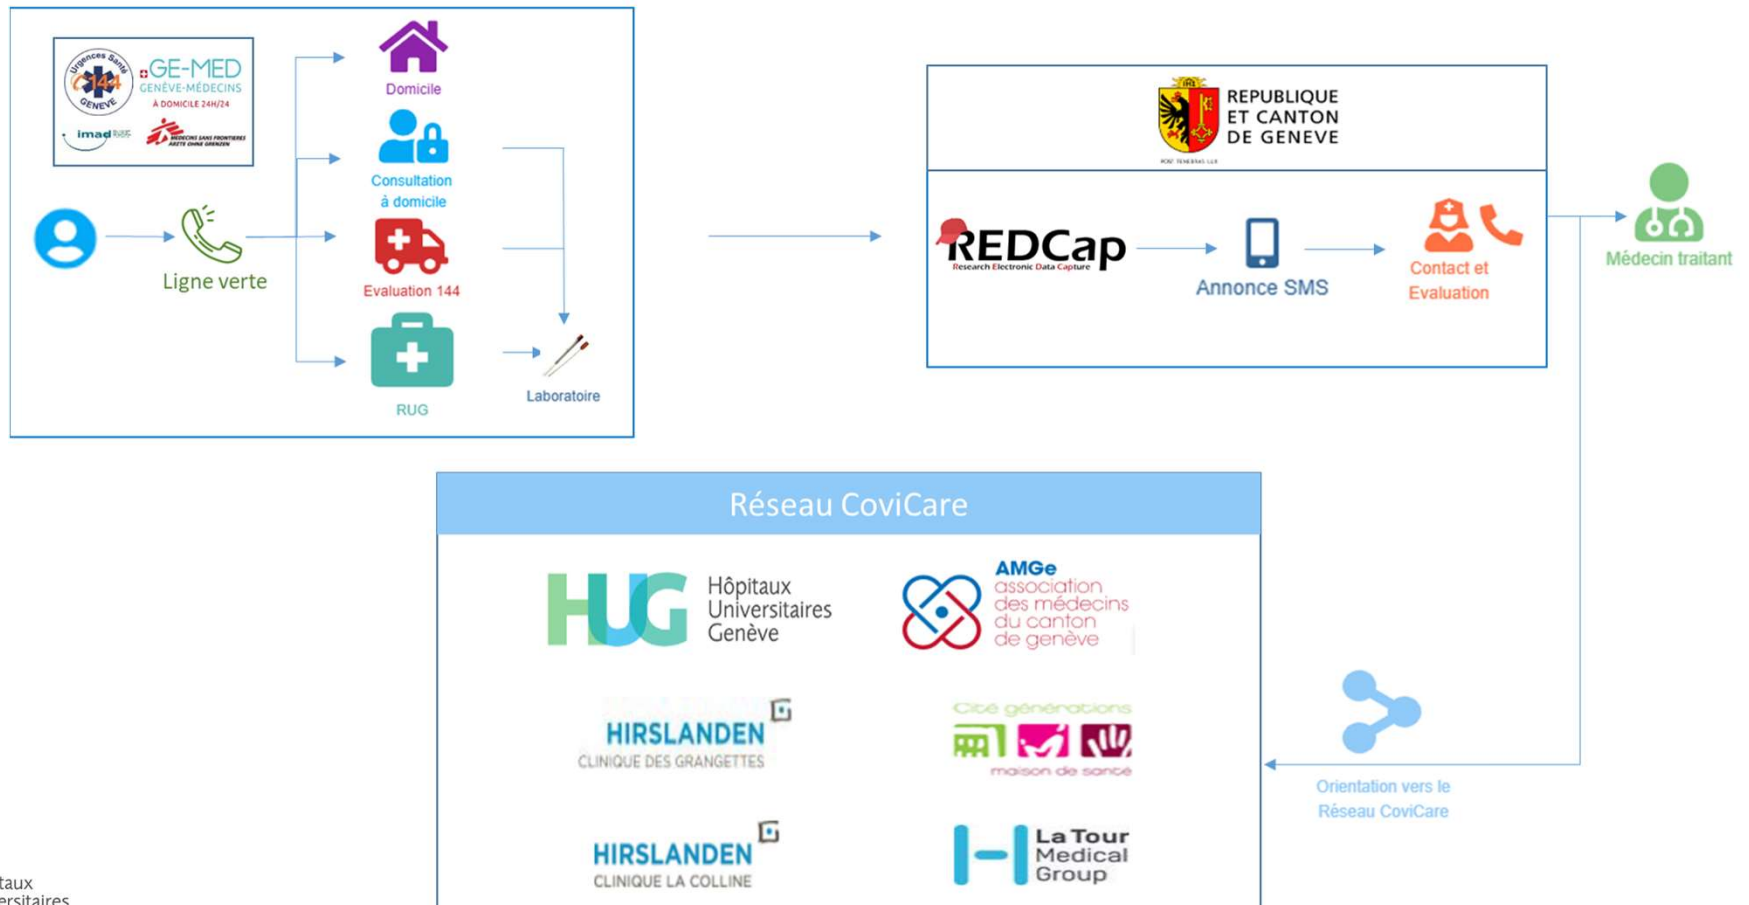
Urgences Santé 144 GENEVE
GE-MED GENÈVE-MÉDECINS À DOMICILE 24H/24
imad
MÉDECINS SANS FRONTIÈRES ÄRZTE OHNE GRENZEN

Ligne verte

Domicile

Consultation à domicile

Evaluation 144

RUG

Laboratoire

REPUBLIQUE ET CANTON DE GENEVE
POST TENEBRAS LUX

REDCap
Research Electronic Data Capture

Annonce SMS

Contact et Evaluation

Médecin traitant

Réseau CoviCare

HUG Hôpitaux Universitaires Genève

AMGe association des médecins du canton de genève

HIRSLANDEN CLINIQUE DES GRANGETTES

Cité générations maison de santé

HIRSLANDEN CLINIQUE LA COLLINE

La Tour Medical Group

Orientation vers le Réseau CoviCare

taux
ersitaires